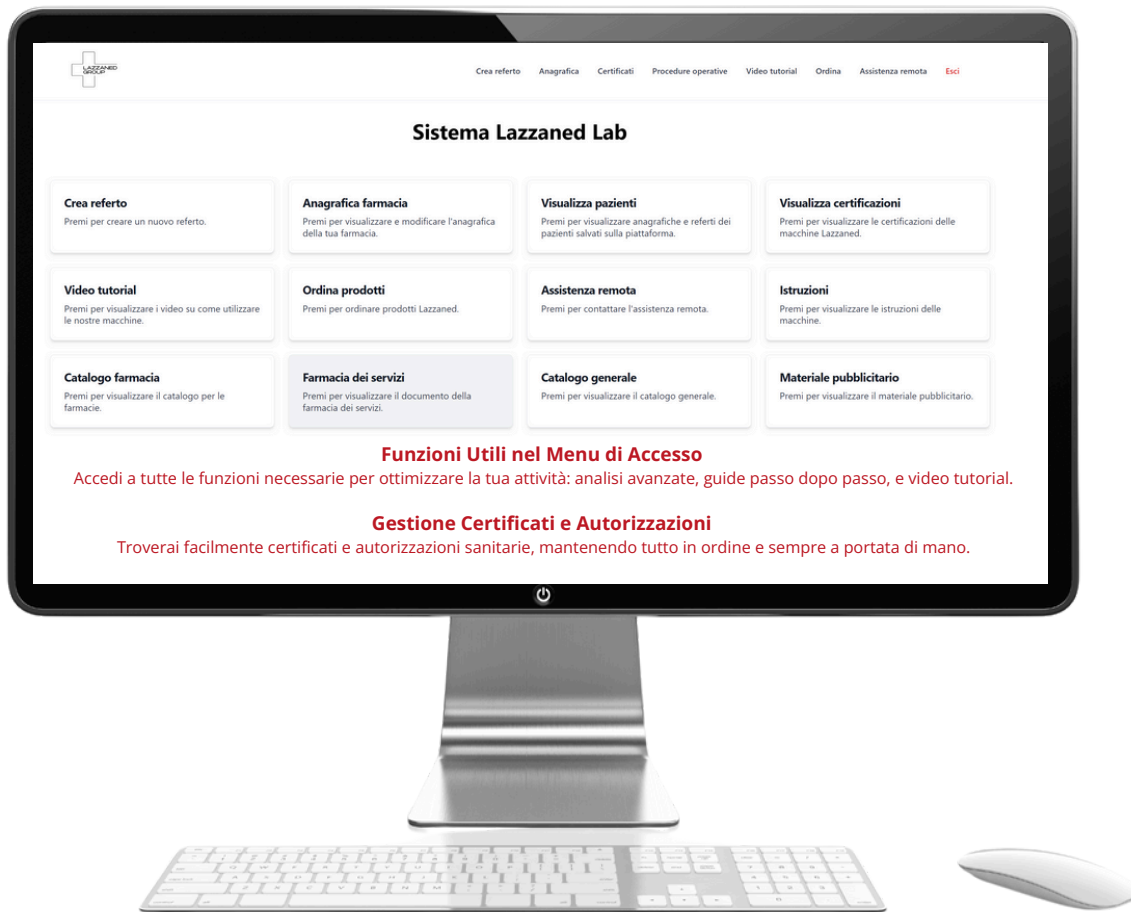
LAZZANED GROUP

Crea referto Anagrafica Certificati Procedure operative Video tutorial Ordina Assistenza remota Esci

Sistema Lazzaned Lab

Crea referto
Premi per creare un nuovo referto.

Anagrafica farmacia
Premi per visualizzare e modificare l'anagrafica della tua farmacia.

Visualizza pazienti
Premi per visualizzare anagrafiche e referti dei pazienti salvati sulla piattaforma.

Visualizza certificazioni
Premi per visualizzare le certificazioni delle macchine Lazzaned.

Video tutorial
Premi per visualizzare i video su come utilizzare le nostre macchine.

Ordina prodotti
Premi per ordinare prodotti Lazzaned.

Assistenza remota
Premi per contattare l'assistenza remota.

Istruzioni
Premi per visualizzare le istruzioni delle macchine.

Catalogo farmacia
Premi per visualizzare il catalogo per le farmacie.

Farmacia dei servizi
Premi per visualizzare il documento della farmacia dei servizi.

Catalogo generale
Premi per visualizzare il catalogo generale.

Materiale pubblicitario
Premi per visualizzare il materiale pubblicitario.

Funzioni Utili nel Menu di Accesso
Accedi a tutte le funzioni necessarie per ottimizzare la tua attività: analisi avanzate, guide passo dopo passo, e video tutorial.

Gestione Certificati e Autorizzazioni
Troverai facilmente certificati e autorizzazioni sanitarie, mantenendo tutto in ordine e sempre a portata di mano.